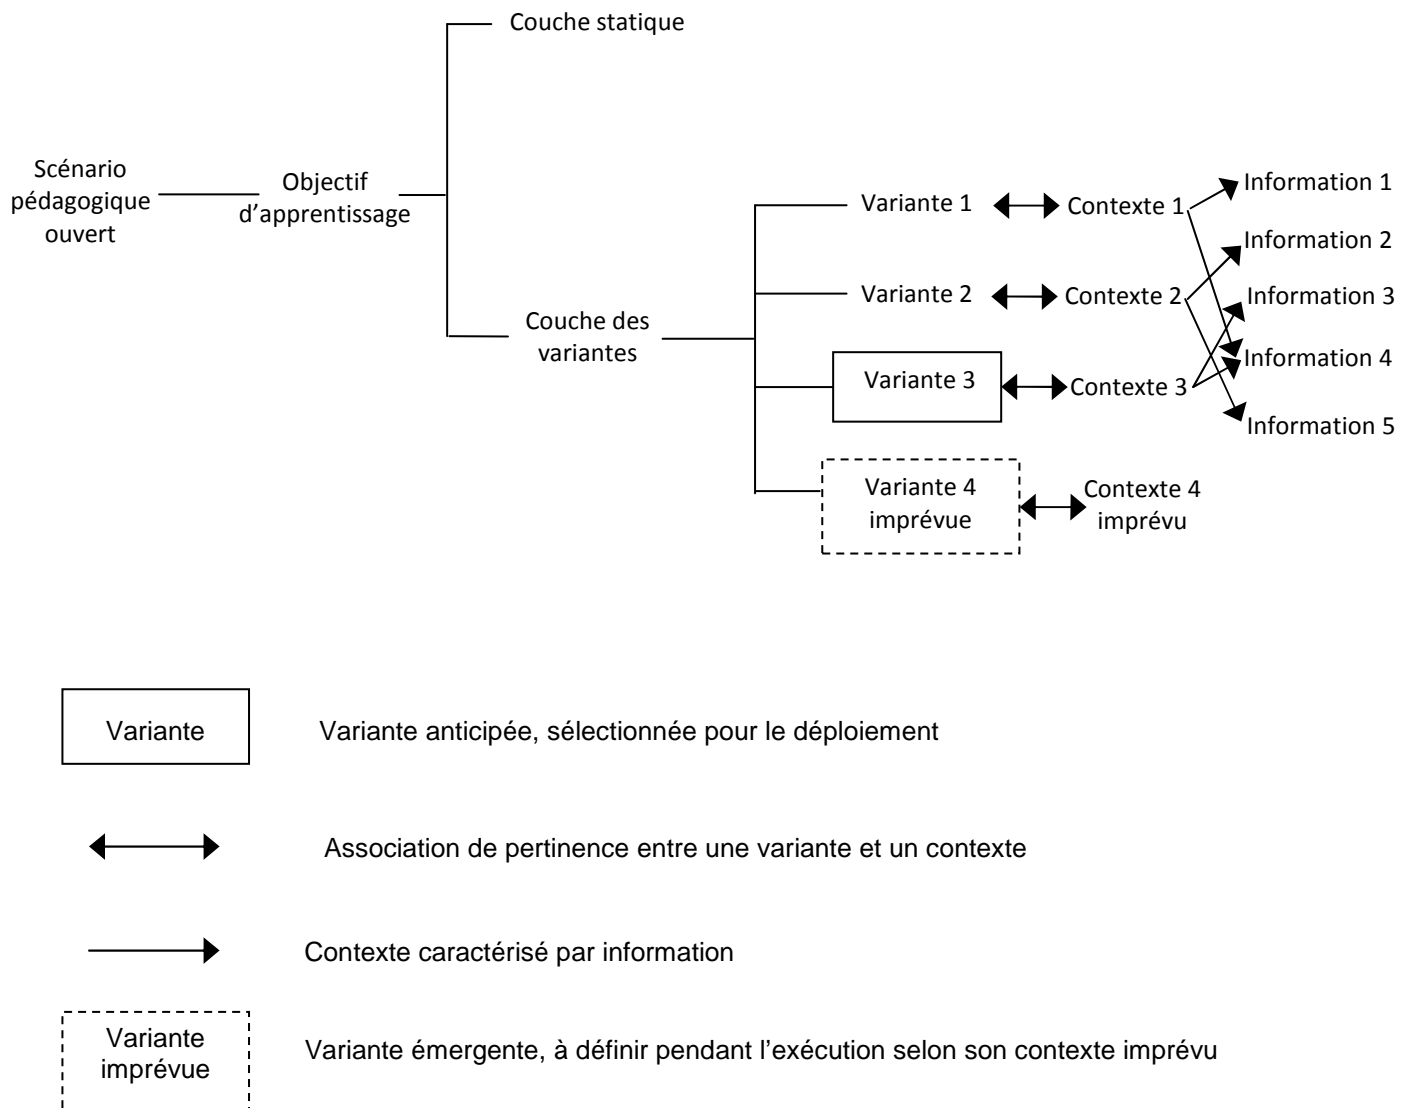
Couche statique

Scénario pédagogique ouvert

Objectif d'apprentissage

Couche des variantes

Variante 1

Contexte 1

Variante 2

Contexte 2

Variante 3

Contexte 3

Variante 4 imprévue

Contexte 4 imprévu

Information 1

Information 2

Information 3

Information 4

Information 5

Variante

Variante anticipée, sélectionnée pour le déploiement

Association de pertinence entre une variante et un contexte

Contexte caractérisé par information

Variante imprévue

Variante émergente, à définir pendant l'exécution selon son contexte imprévu